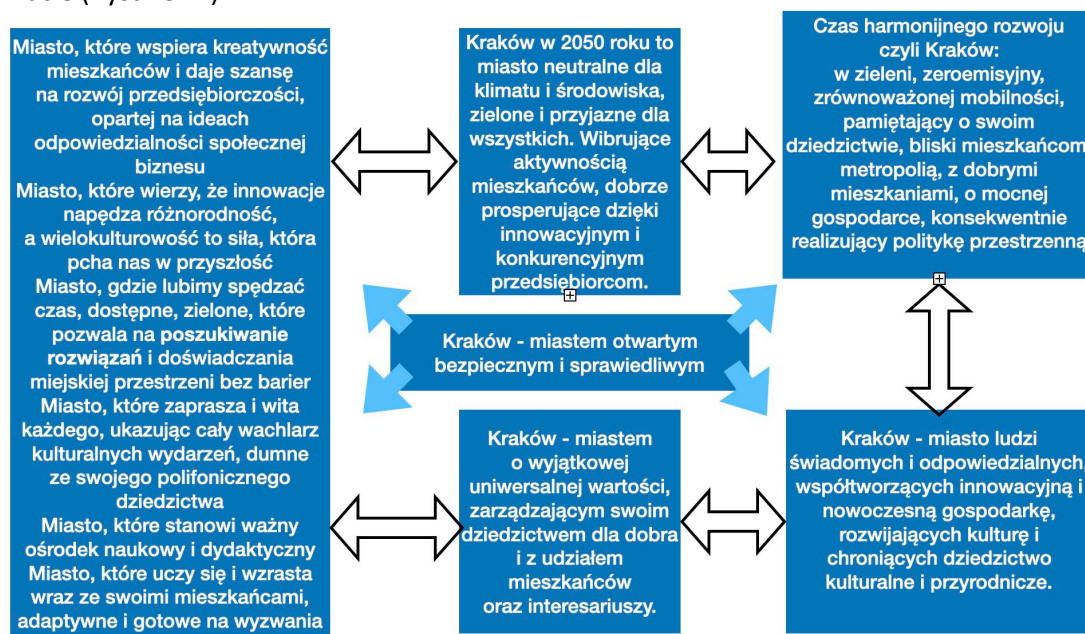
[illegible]

Miasto, które wspiera kreatywność mieszkańców i daje szansę na rozwój przedsiębiorczości, opartej na ideach odpowiedzialności społecznej biznesu
Miasto, które wierzy, że innowacje napędza różnorodność, a wielokulturowość to siła, która pcha nas w przyszłość
Miasto, gdzie lubimy spędzać czas, dostępne, zielone, które pozwala na poszukiwanie rozwiązań i doświadczania miejskiej przestrzeni bez barier
Miasto, które zaprasza i wita każdego, ukazując cały wachlarz kulturalnych wydarzeń, dumne ze swojego polifonicznego dziedzictwa
Miasto, które stanowi ważny ośrodek naukowy i dydaktyczny
Miasto, które uczy się i wzrasta wraz ze swoimi mieszkańcami, adaptywne i gotowe na wyzwania

Kraków w 2050 roku to miasto neutralne dla klimatu i środowiska, zielone i przyjazne dla wszystkich. Wibrujące aktywnością mieszkańców, dobrze prosperujące dzięki innowacyjnym i konkurencyjnym przedsiębiorcom.

Czas harmonijnego rozwoju czyli Kraków: w zieleni, zeroemisyjny, zrównoważonej mobilności, pamiętający o swoim dziedzictwie, bliski mieszkańcom metropolią, z dobrymi mieszkaniami, o mocnej gospodarce, konsekwentnie realizujący politykę przestrzenną

Kraków - miastem otwartym bezpiecznym i sprawiedliwym

Kraków - miastem o wyjątkowej uniwersalnej wartości, zarządzającym swoim dziedzictwem dla dobra i z udziałem mieszkańców oraz interesariuszy.

Kraków - miasto ludzi świadomych i odpowiedzialnych, współtworzących innowacyjną i nowoczesną gospodarkę, rozwijających kulturę i chroniących dziedzictwo kulturalne i przyrodnicze.